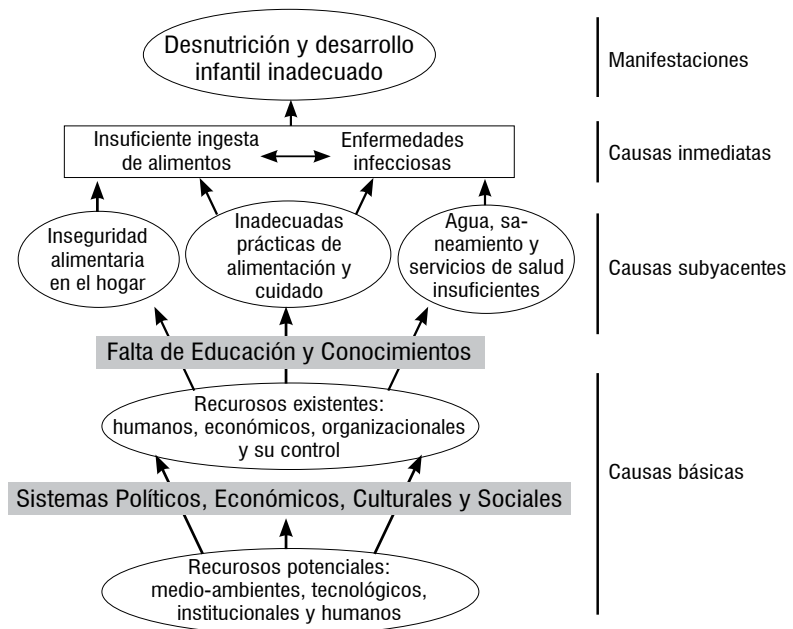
Desnutrición y desarrollo infantil inadecuado

Manifestaciones

Insuficiente ingesta de alimentos

Enfermedades infecciosas

Causas inmediatas

Inseguridad alimentaria en el hogar

Inadecuadas prácticas de alimentación y cuidado

Agua, saneamiento y servicios de salud insuficientes

Causas subyacentes

Falta de Educación y Conocimientos

Recursos existentes: humanos, económicos, organizacionales y su control

Causas básicas

Sistemas Políticos, Económicos, Culturales y Sociales

Recursos potenciales: medio-ambientes, tecnológicos, institucionales y humanos